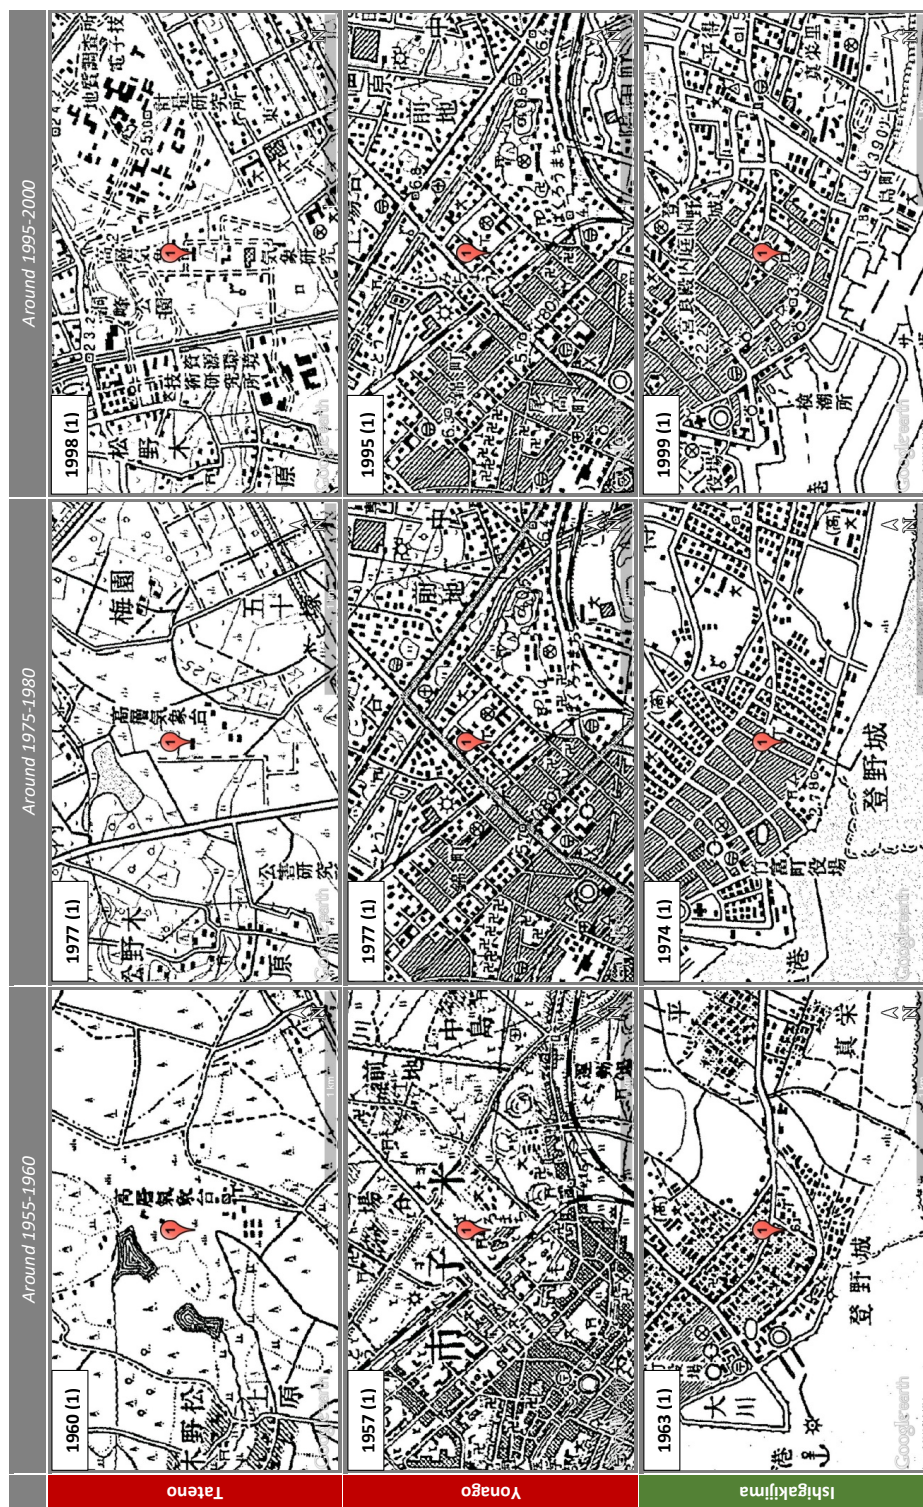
Around 1955-1960

Around 1975-1980

Around 1995-2000

Tateno

Yonago

Ishigakijima

1960 (1)

1977 (1)

1998 (1)

1957 (1)

1977 (1)

1995 (1)

1963 (1)

1974 (1)

1999 (1)

高層気象台

高層気象台

梅園

五十塚

公害研究

野木

原

松

野木

原

大川

登野城

登野城

港

平

真栄

港

町役場

検潮所

米子

Google earth